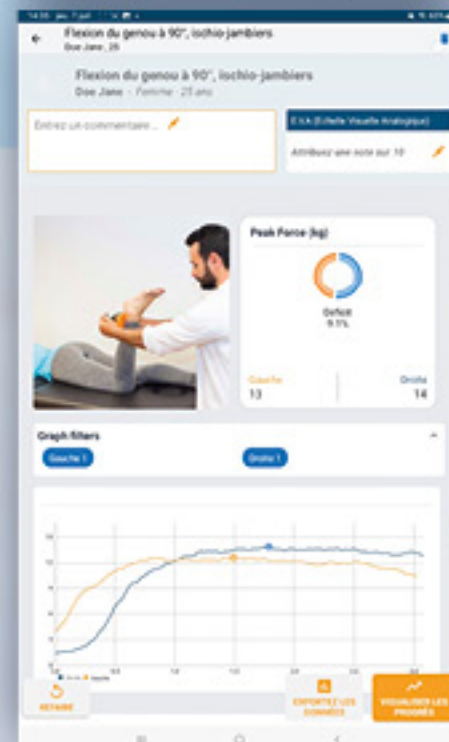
14:35 jeu. 7 juil.

Flexion du genou à 90°, ischio-jambiers
Doe Jane, 25

Flexion du genou à 90°, ischio-jambiers
Doe Jane · Femme · 25 ans

Entrez un commentaire...

EVA (Echelle Visuelle Analogique)

Attribuez une note sur 10

Peak Force (kg)

Deficit
9.1%

Gauche
13

Droite
14

Graph filters

Gauche 1

Droite 1

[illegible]

REFAIRE

EXPORTEZ LES DONNÉES

VISUALISER LES PROGRÈS